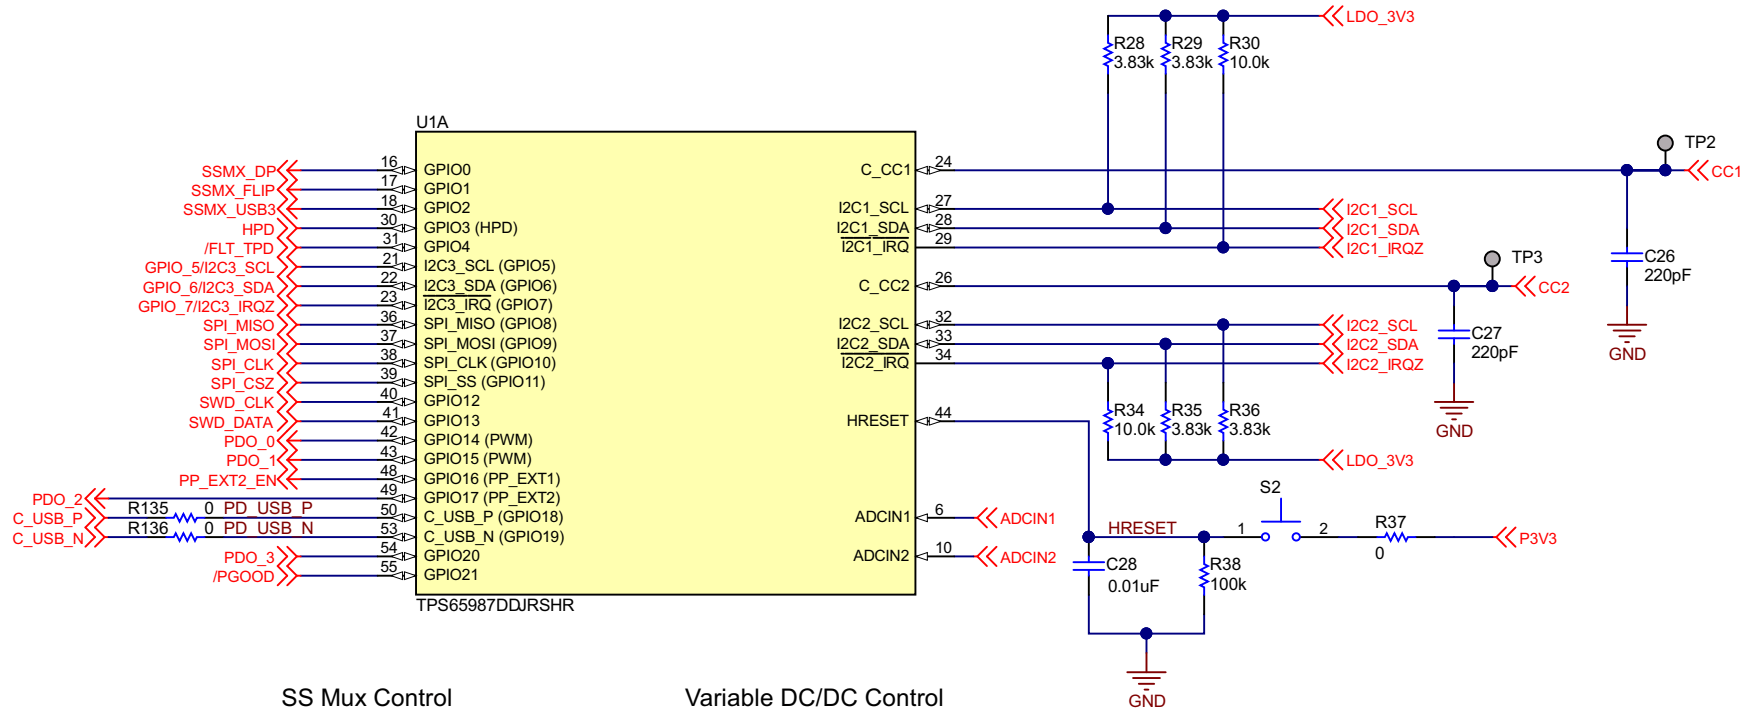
LDO_3V3

R28 3.83k R29 3.83k R30 10.0k

U1A

TP2

SSMX_DP 16 GPIO0
SSMX_FLIP 17 GPIO1
SSMX_USB3 18 GPIO2
HPD 30 GPIO3 (HPD)
/FLT_TPD 31 GPIO4
GPIO_5/I2C3_SCL 21 I2C3_SCL (GPIO5)
GPIO_6/I2C3_SDA 22 I2C3_SDA (GPIO6)
GPIO_7/I2C3_IRQZ 23 I2C3_IRQ (GPIO7)
SPI_MISO 36 SPI_MISO (GPIO8)
SPI_MOSI 37 SPI_MOSI (GPIO9)
SPI_CLK 38 SPI_CLK (GPIO10)
SPI_CSZ 39 SPI_SS (GPIO11)
SWD_CLK 40 GPIO12
SWD_DATA 41 GPIO13
PDO_0 42 GPIO14 (PWM)
PDO_1 43 GPIO15 (PWM)
PP_EXT2_EN 48 GPIO16 (PP_EXT1)
PDO_2 49 GPIO17 (PP_EXT2)
C_USB_P R135 0 PD_USB_P 50 C_USB_P (GPIO18)
C_USB_N R136 0 PD_USB_N 53 C_USB_N (GPIO19)
PDO_3 54 GPIO20
/PGOOD 55 GPIO21

TPS65987DDJRSHR

C_CC1 24 CC1
I2C1_SCL 27 I2C1_SCL
I2C1_SDA 28 I2C1_SDA
I2C1_IRQ 29 I2C1_IRQZ
TP3
C_CC2 26 CC2
C26 220pF
GND
I2C2_SCL 32 I2C2_SCL
I2C2_SDA 33 I2C2_SDA
I2C2_IRQ 34 I2C2_IRQZ
C27 220pF
GND
R34 10.0k R35 3.83k R36 3.83k
HRESET 44
LDO_3V3
S2
ADCIN1 6 ADCIN1
HRESET 1 2 R37 0 P3V3
ADCIN2 10 ADCIN2
C28 0.01uF
R38 100k
GND

SS Mux Control

Variable DC/DC Control